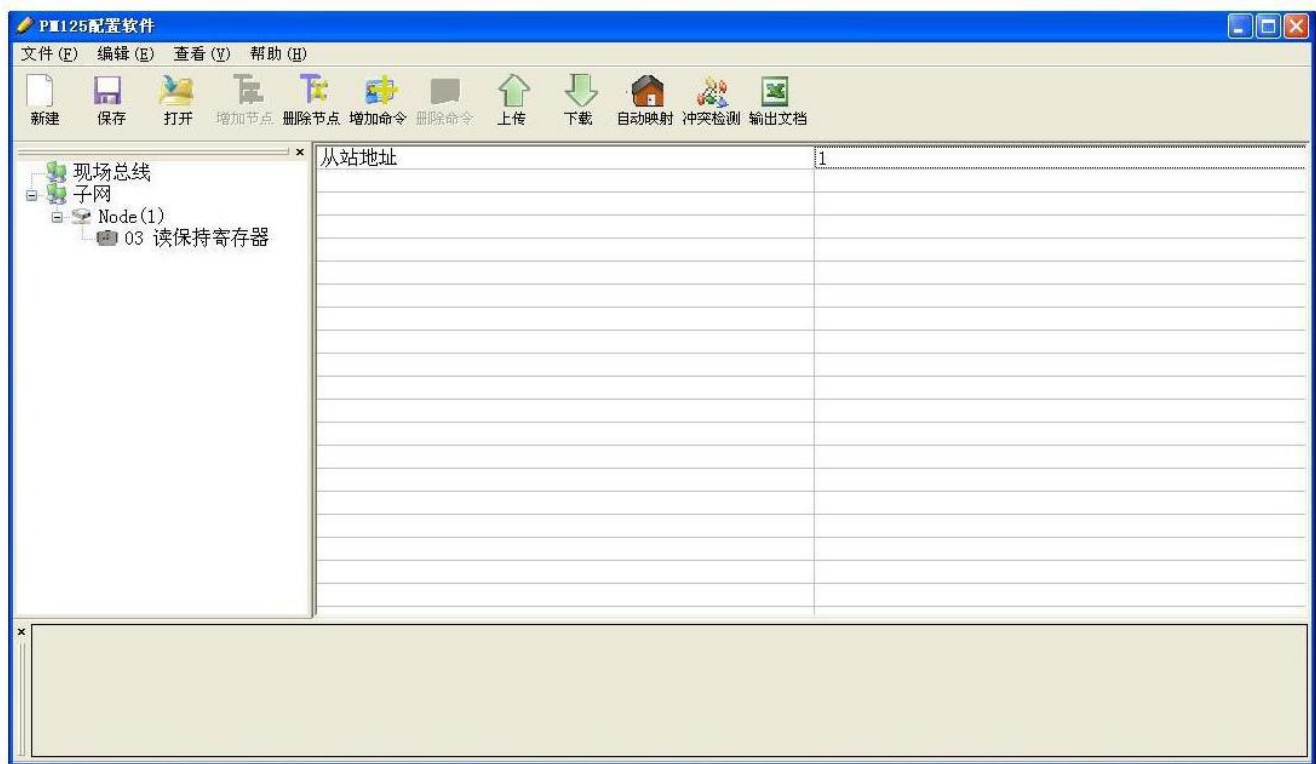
PM125配置软件

文件(F) 编辑(E) 查看(V) 帮助(H)

新建 保存 打开 增加节点 删除节点 增加命令 删除命令 上传 下载 自动映射 冲突检测 输出文档

现场总线
子网
Node(1)
03 读保持寄存器

| 从站地址 | 1 |
|---|---|